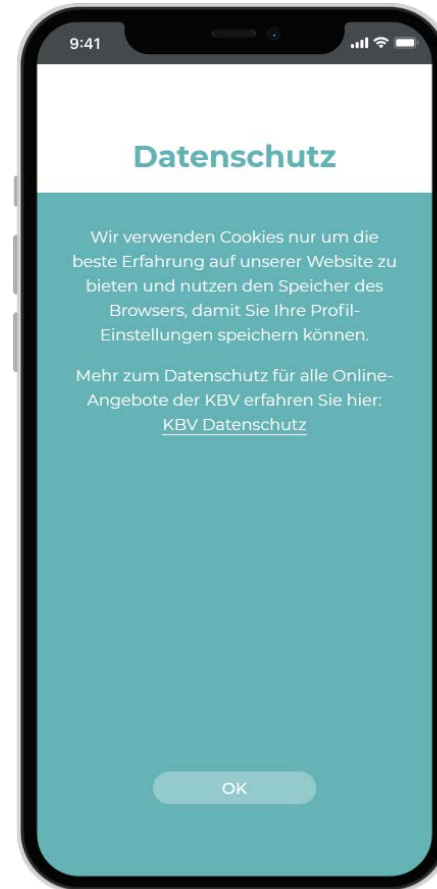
9:41

Datenschutz

Wir verwenden Cookies nur um die beste Erfahrung auf unserer Website zu bieten und nutzen den Speicher des Browsers, damit Sie Ihre Profil-Einstellungen speichern können.

Mehr zum Datenschutz für alle Online-Angebote der KBV erfahren Sie hier: KBV Datenschutz

OK